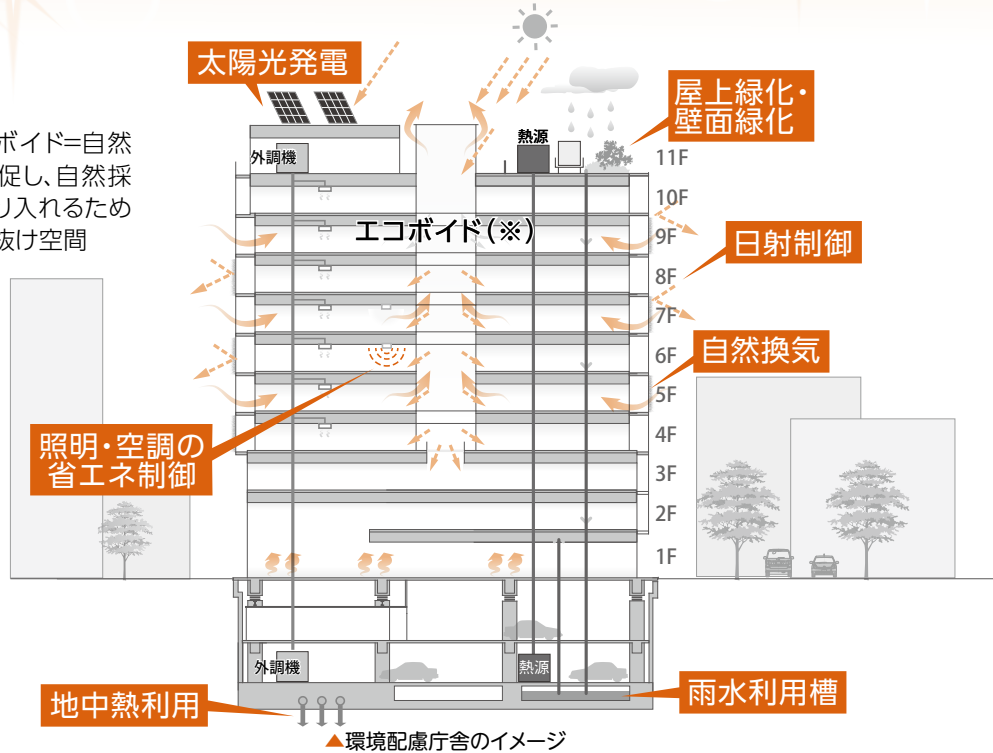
ボイド=自然
促し、自然採
り入れるため
抜け空間

太陽光発電

屋上緑化・
壁面緑化

外調機

熱源

11F
10F
9F
8F
7F
6F
5F
4F
3F
2F
1F

エコボイド(※)

日射制御

自然換気

照明・空調の
省エネ制御

外調機

熱源

地中熱利用

雨水利用槽

▲環境配慮庁舎のイメージ